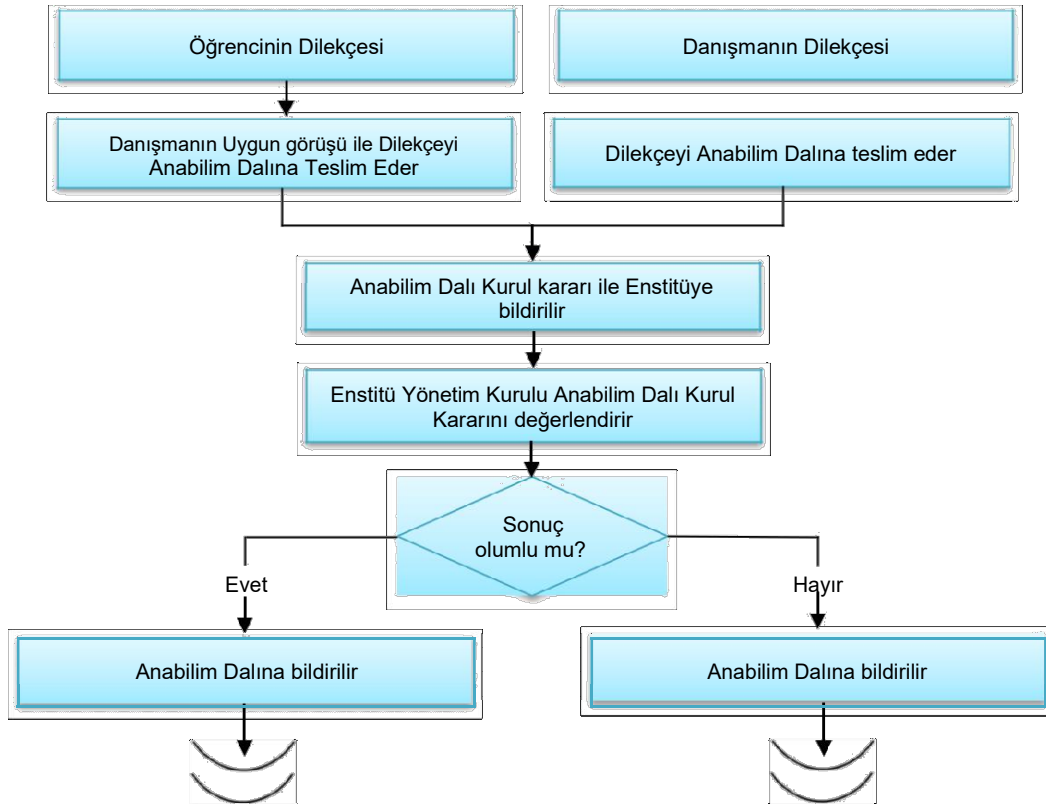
Öğrencinin Dilekçesi

Danışmanın Dilekçesi

Danışmanın Uygun görüşü ile Dilekçeyi Anabilim Dalına Teslim Eder

Dilekçeyi Anabilim Dalına teslim eder

Anabilim Dalı Kurul kararı ile Enstitüye bildirilir

Enstitü Yönetim Kurulu Anabilim Dalı Kurul Kararını değerlendirir

Sonuç olumlu mu?

Evet

Hayır

Anabilim Dalına bildirilir

Anabilim Dalına bildirilir